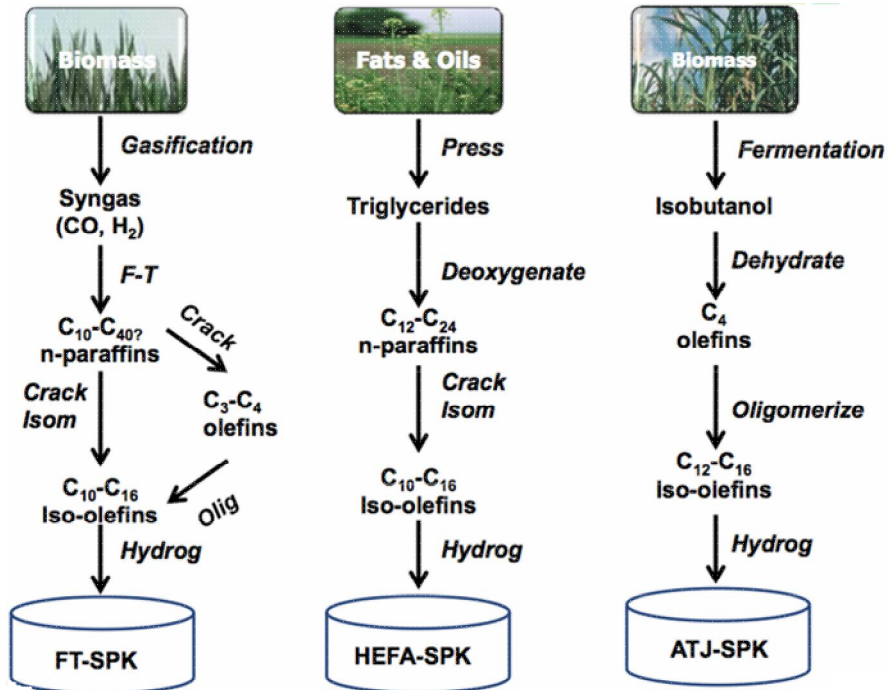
Biomass

Gasification

Syngas
(CO, $H_2$)

F-T

$C_{10}$-$C_{40?}$
n-paraffins

Crack

Crack
Isom

$C_3$-$C_4$
olefins

Olig

$C_{10}$-$C_{16}$
Iso-olefins

Hydrog

FT-SPK

Fats & Oils

Press

Triglycerides

Deoxygenate

$C_{12}$-$C_{24}$
n-paraffins

Crack
Isom

$C_{10}$-$C_{16}$
Iso-olefins

Hydrog

HEFA-SPK

Biomass

Fermentation

Isobutanol

Dehydrate

$C_4$
olefins

Oligomerize

$C_{12}$-$C_{16}$
Iso-olefins

Hydrog

ATJ-SPK